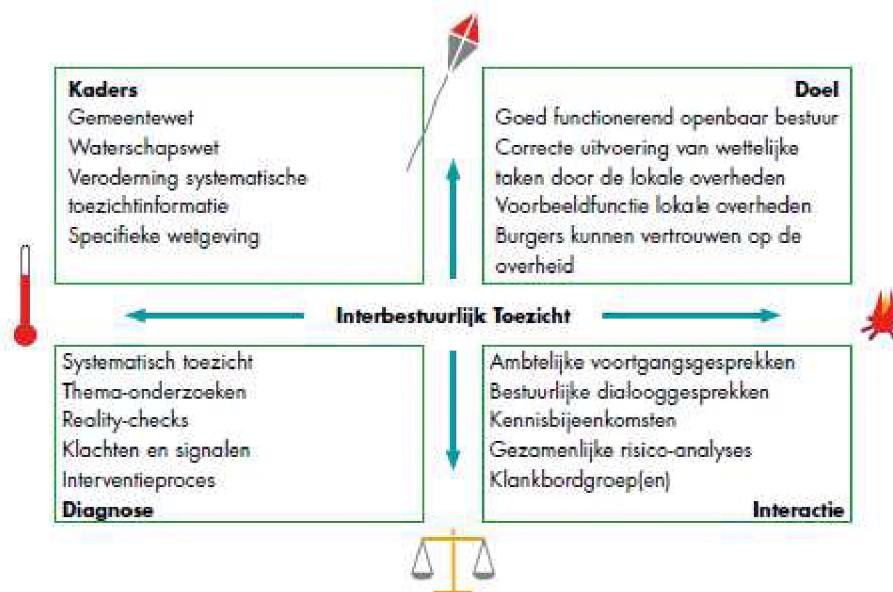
Kaders
Gemeentewet
Waterschapswet
Verodening systematische toezichtinformatie
Specifieke wetgeving

Doel
Goed functionerend openbaar bestuur
Correcte uitvoering van wettelijke taken door de lokale overheden
Voorbeeldfunctie lokale overheden
Burgers kunnen vertrouwen op de overheid

Interbestuurlijk Toezicht

Systematisch toezicht
Thema-onderzoeken
Reality-checks
Klachten en signalen
Interventieproces
Diagnose

Ambtelijke voortgangsgesprekken
Bestuurlijke dialooggesprekken
Kennisbijeenkomsten
Gezamenlijke risico-analyses
Klankbordgroep(en)
Interactie